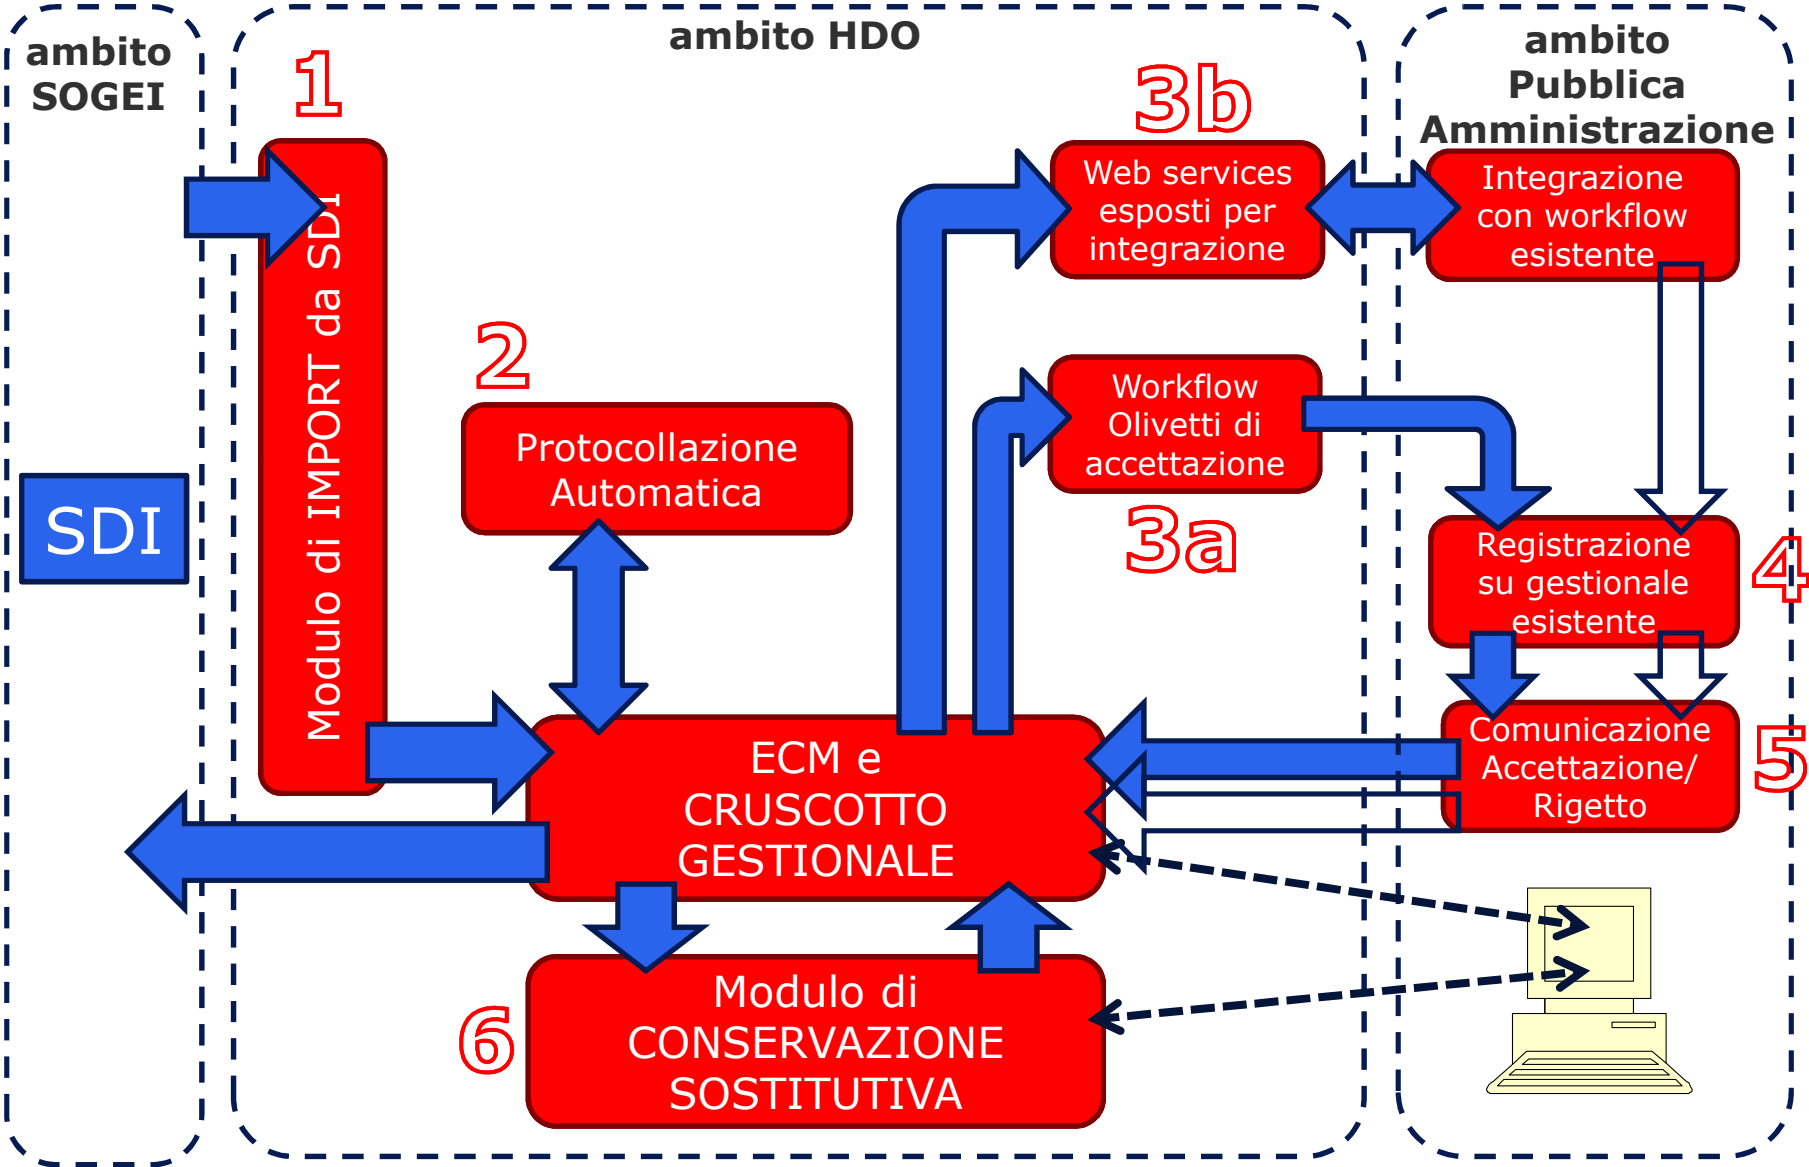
ambito SOGEI

ambito HDO

ambito Pubblica Amministrazione

SDI

1

Modulo di IMPORT da SDI

2

Protocollazione Automatica

3b

Web services esposti per integrazione

Integrazione con workflow esistente

Workflow Olivetti di accettazione

3a

Registrazione su gestionale esistente

4

ECM e CRUSCOTTO GESTIONALE

Comunicazione Accettazione/ Rigetto

5

6

Modulo di CONSERVAZIONE SOSTITUTIVA